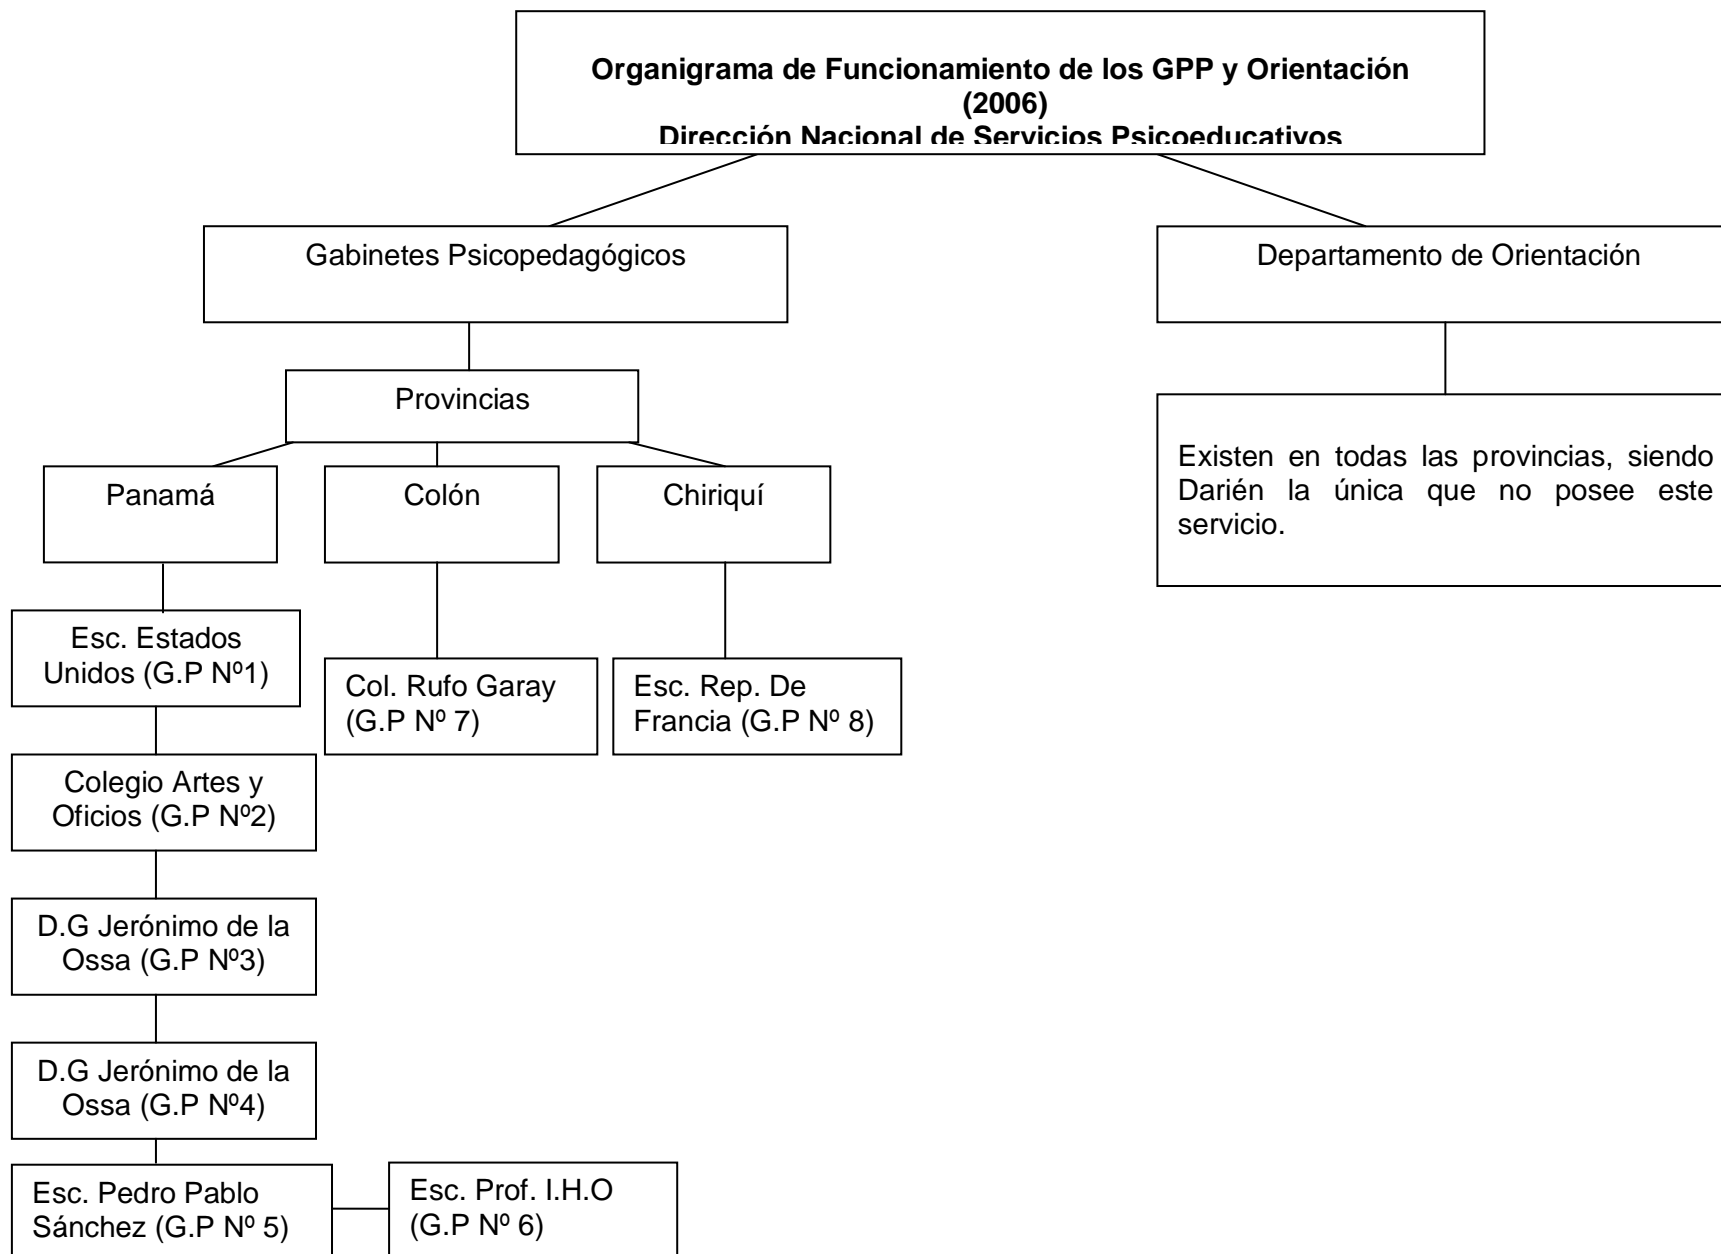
**Organigrama de Funcionamiento de los GPP y Orientación (2006)**
**Dirección Nacional de Servicios Psicoeducativos**

Gabinetes Psicopedagógicos

Departamento de Orientación

Provincias

Panamá

Colón

Chiriquí

Existen en todas las provincias, siendo Darién la única que no posee este servicio.

Esc. Estados Unidos (G.P Nº1)

Col. Rufo Garay (G.P Nº 7)

Esc. Rep. De Francia (G.P Nº 8)

Colegio Artes y Oficios (G.P Nº2)

D.G Jerónimo de la Ossa (G.P Nº3)

D.G Jerónimo de la Ossa (G.P Nº4)

Esc. Pedro Pablo Sánchez (G.P Nº 5)

Esc. Prof. I.H.O (G.P Nº 6)